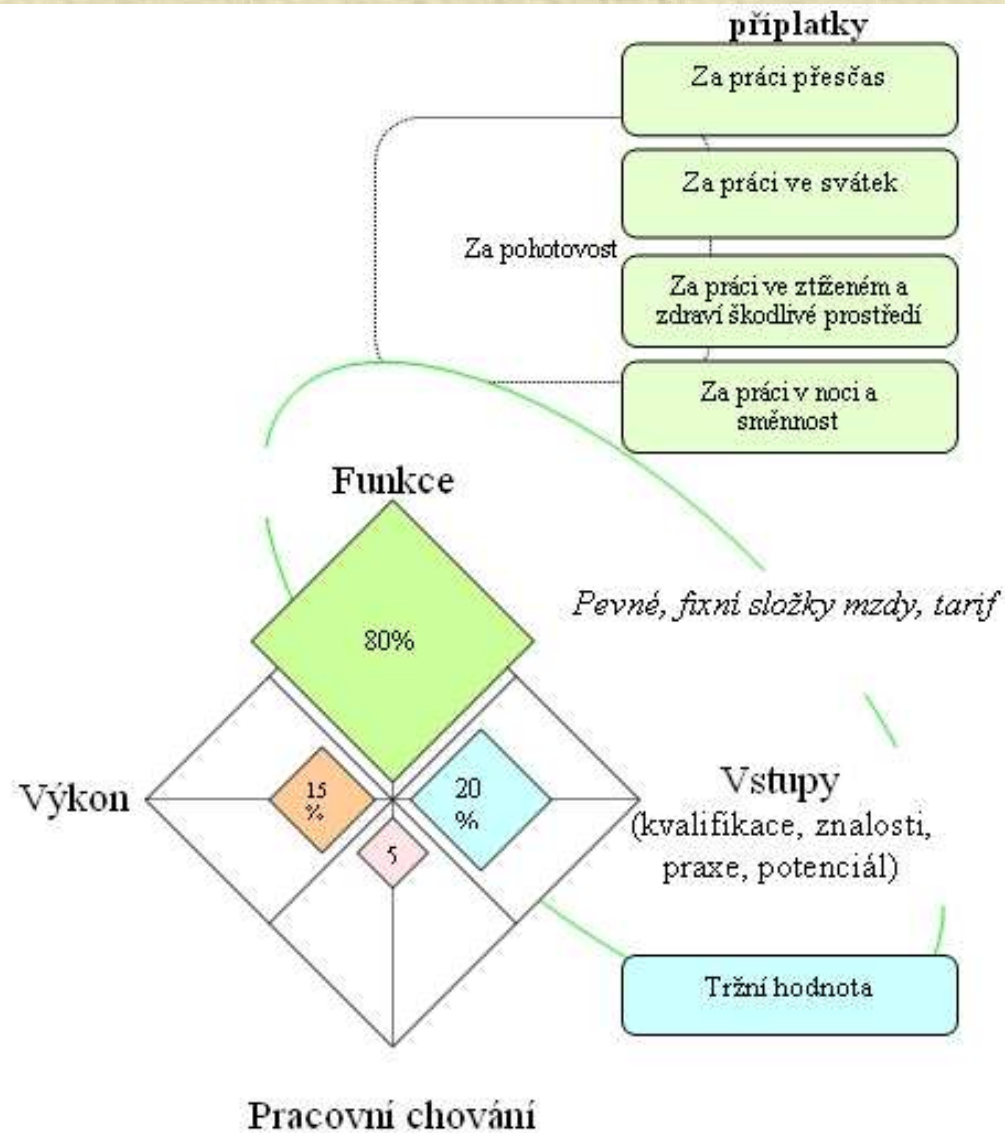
příplatky

Za práci přesčas

Za práci ve svátek

Za pohotovost

Za práci ve ztīženém a zdraví škodlivé prostředí

Za práci v noci a směnnost

Funkce

Pevné, fixní složky mzdy, tarif

80%

Výkon

15 %

20 %

5

Vstupy (kvalifikace, znalosti, praxe, potenciál)

Tržní hodnota

Pracovní chování